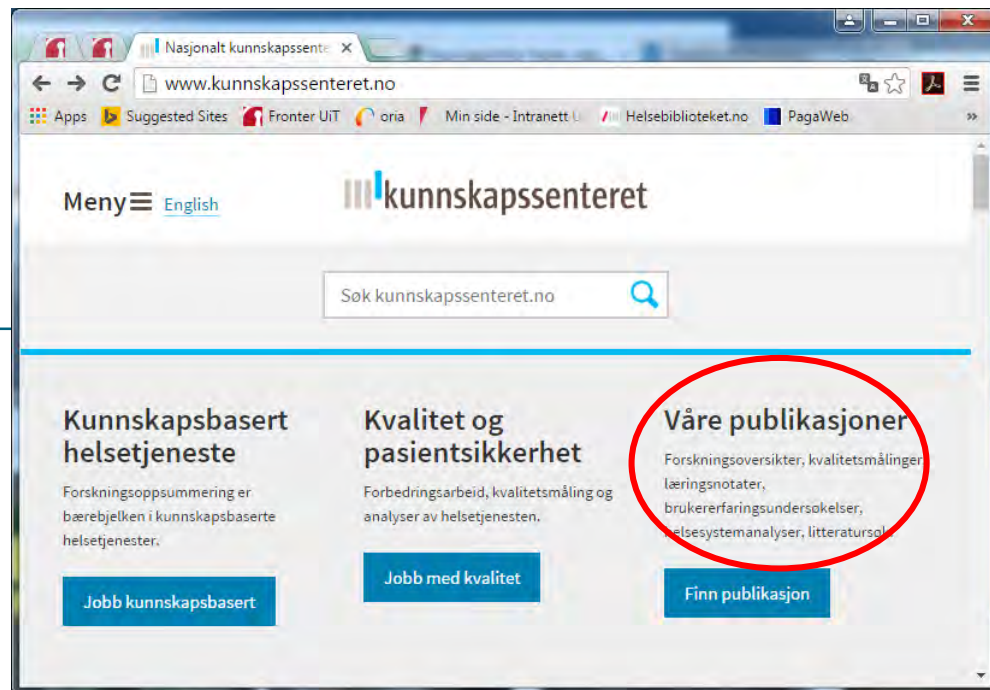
Nasjonalt kunnskapssente ×

www.kunnskapssenteret.no

Apps Suggested Sites Fronter UiT oria Min side - Intranett U Helsebiblioteket.no PagaWeb »

Meny ☰ English

kunnskapssenteret

Søk kunnskapssenteret.no

Kunnskapsbasert helsetjeneste

Forskningsoppsummering er bærebjelken i kunnskapsbaserte helsetjenester.

Jobb kunnskapsbasert

Kvalitet og pasientsikkerhet

Forbedringsarbeid, kvalitetsmåling og analyser av helsetjenesten.

Jobb med kvalitet

Våre publikasjoner

Forskningsoversikter, kvalitetsmålinger læringsnotater, brukererfaringsundersøkelser, helsesystemanalyser, litteraturs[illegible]

Finn publikasjon